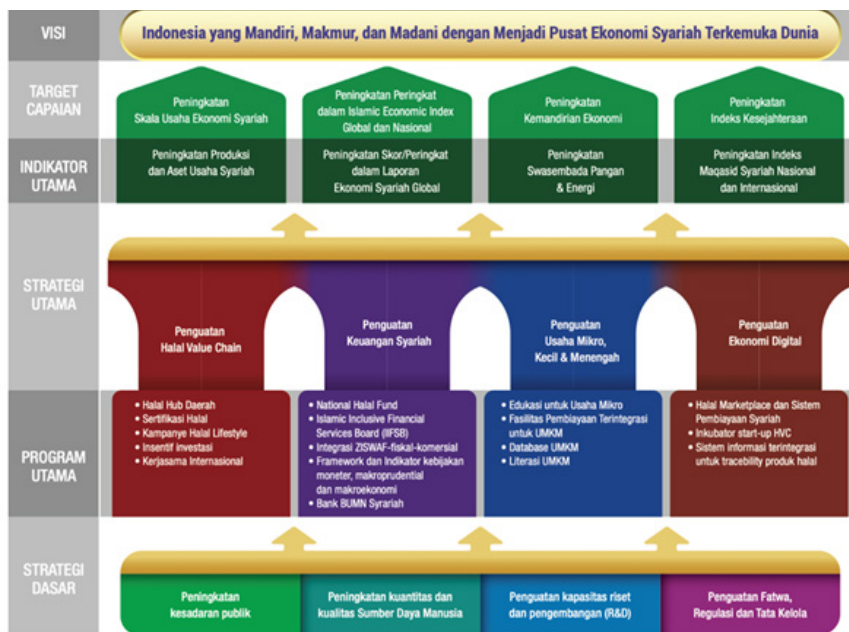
VISI

Indonesia yang Mandiri, Makmur, dan Madani dengan Menjadi Pusat Ekonomi Syariah Terkemuka Dunia

TARGET CAPAIAN

Peningkatan Skala Usaha Ekonomi Syariah

Peningkatan Peringkat dalam Islamic Economic Index Global dan Nasional

Peningkatan Kemandirian Ekonomi

Peningkatan Indeks Kesejahteraan

INDIKATOR UTAMA

Peningkatan Produksi dan Aset Usaha Syariah

Peningkatan Skor/Peringkat dalam Laporan Ekonomi Syariah Global

Peningkatan Swasembada Pangan & Energi

Peningkatan Indeks Maqasid Syariah Nasional dan Internasional

STRATEGI UTAMA

Penguatan Halal Value Chain

Penguatan Keuangan Syariah

Penguatan Usaha Mikro, Kecil & Menengah

Penguatan Ekonomi Digital

PROGRAM UTAMA

- Halal Hub Daerah
- Sertifikasi Halal
- Kampanye Halal Lifestyle
- Insentif investasi
- Kerjasama Internasional

- National Halal Fund
- Islamic Inclusive Financial Services Board (IIFSB)
- Integrasi ZISWAF-fiskal-komersial
- Framework dan Indikator kebijakan moneter, makroprudential dan makroekonomi
- Bank BUMN Syariah

- Edukasi untuk Usaha Mikro
- Fasilitas Pembiayaan Terintegrasi untuk UMKM
- Database UMKM
- Literasi UMKM

- Halal Marketplace dan Sistem Pembiayaan Syariah
- Inkubator start-up HVC
- Sistem informasi terintegrasi untuk tracebility produk halal

STRATEGI DASAR

Peningkatan kesadaran publik

Peningkatan kuantitas dan kualitas Sumber Daya Manusia

Penguatan kapasitas riset dan pengembangan (R&D)

Penguatan Fatwa, Regulasi dan Tata Kelola